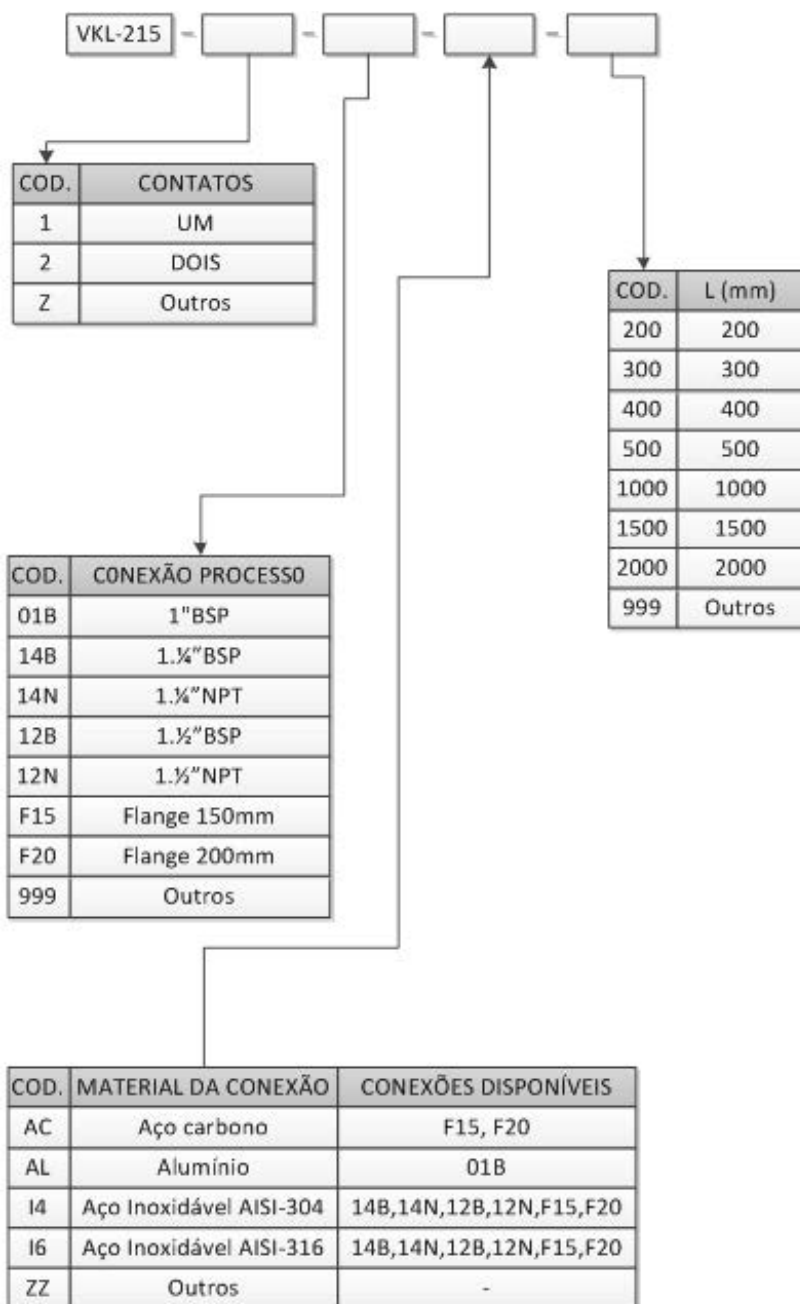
VKL-215 - - - -

| COD. | CONTATOS |
|---|---|
| 1 | UM |
| 2 | DOIS |
| Z | Outros |

| COD. | L (mm) |
|---|---|
| 200 | 200 |
| 300 | 300 |
| 400 | 400 |
| 500 | 500 |
| 1000 | 1000 |
| 1500 | 1500 |
| 2000 | 2000 |
| 999 | Outros |

| COD. | C0NEXÃO PROCESS0 |
|---|---|
| 01B | 1"BSP |
| 14B | 1.¼"BSP |
| 14N | 1.¼"NPT |
| 12B | 1.½"BSP |
| 12N | 1.½"NPT |
| F15 | Flange 150mm |
| F20 | Flange 200mm |
| 999 | Outros |

| COD. | MATERIAL DA CONEXÃO | CONEXÕES DISPONÍVEIS |
|---|---|---|
| AC | Aço carbono | F15, F20 |
| AL | Alumínio | 01B |
| I4 | Aço Inoxidável AISI-304 | 14B,14N,12B,12N,F15,F20 |
| I6 | Aço Inoxidável AISI-316 | 14B,14N,12B,12N,F15,F20 |
| ZZ | Outros | - |